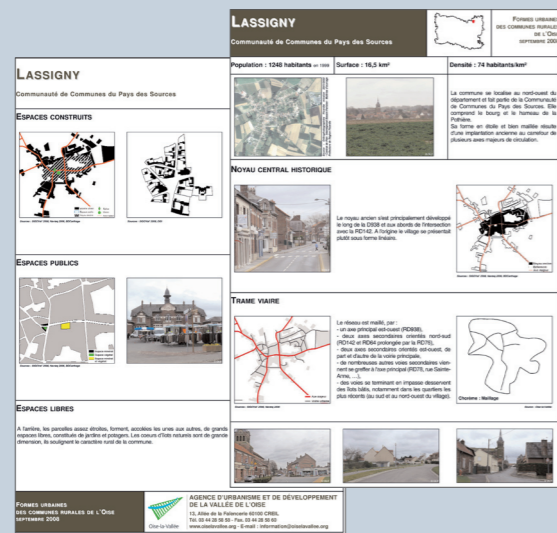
LASSIGNY

Communauté de Communes du Pays des Sources

ESPACES CONSTRUITS

ESPACES PUBLICS

ESPACES LIBRES

A l'arrière, les parcelles assez étroites, forment, accolées les unes aux autres, de grands espaces libres, constitués de jardins et potagers. Les coeurs d'îlots naturels sont de grande dimension, ils soulignent le caractère rural de la commune.

FORMES URBAINES DES COMMUNES RURALES DE L'OISE SEPTEMBRE 2008

AGENCE D'URBANISME ET DE DÉVELOPPEMENT DE LA VALLÉE DE L'OISE

13, Allée de la Faïencerie 60100 CREIL
Tél. 03 44 28 58 58 - Fax. 03 44 28 58 60
www.oiselavallee.org - E-mail : information@oiselavallee.org

Oise-la-Vallée

LASSIGNY

Communauté de Communes du Pays des Sources

FORMES URBAINES DES COMMUNES RURALES DE L'OISE SEPTEMBRE 2008

Population : 1248 habitants en 1999 | Surface : 16,5 km² | Densité : 74 habitants/km²

La commune se localise au nord-ouest du département et fait partie de la Communauté de Communes du Pays des Sources. Elle comprend le bourg et le hameau de la Pothière.
Sa forme en étoile et bien maillée résulte d'une implantation ancienne au carrefour de plusieurs axes majeurs de circulation.

NOYAU CENTRAL HISTORIQUE

Le noyau ancien s'est principalement développé le long de la D938 et aux abords de l'intersection avec la RD142. A l'origine le village se présentait plutôt sous forme linéaire.

TRAME VIAIRE

Le réseau est maillé, par :
- un axe principal est-ouest (RD938),
- deux axes secondaires orientés nord-sud (RD142 et RD64 prolongée par la RD76),
- deux axes secondaires orientés est-ouest, de part et d'autre de la voirie principale,
- de nombreuses autres voies secondaires viennent se greffer à l'axe principal (RD78, rue Sainte-Anne, ...),
- des voies se terminant en impasse desservent des îlots bâtis, notamment dans les quartiers les plus récents (au sud et au nord-ouest du village).

Chemine : Maillage